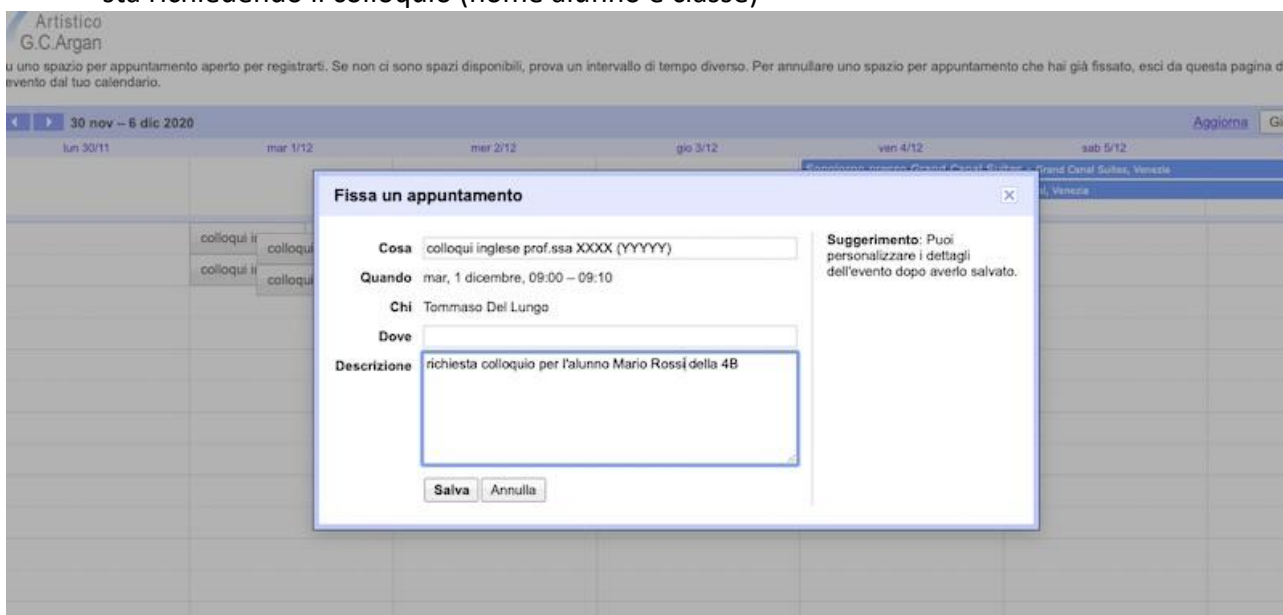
Artistico
G.C.Argan

u uno spazio per appuntamento aperto per registrarti. Se non ci sono spazi disponibili, prova un intervallo di tempo diverso. Per annullare uno spazio per appuntamento che hai già fissato, esci da questa pagina d evento dal tuo calendario.

30 nov – 6 dic 2020

Aggiorna Gi

lun 30/11 mar 1/12 mer 2/12 gio 3/12 ven 4/12 sab 5/12

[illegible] Grand Canal Suites, Venezia

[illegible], Venezia

colloqui i colloqui colloqui i colloqui

Fissa un appuntamento

Cosa colloqui inglese prof.ssa XXXX (YYYYY)

Quando mar, 1 dicembre, 09:00 – 09:10

Chi Tommaso Del Lungo

Dove

Descrizione richiesta colloquio per l'alunno Mario Rossi della 4B

Salva Annulla

Suggerimento: Puoi personalizzare i dettagli dell'evento dopo averlo salvato.